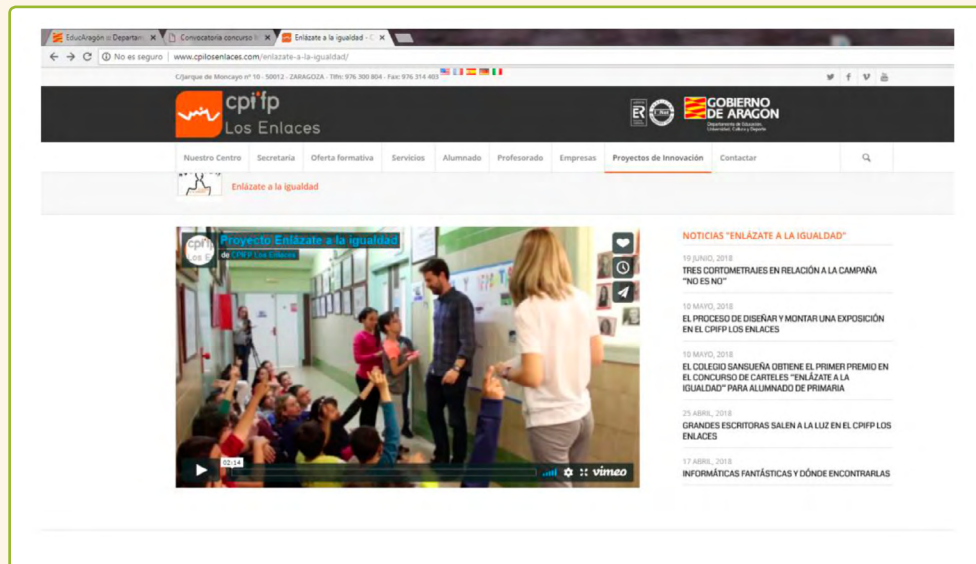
EducAragón :: Departam ×
Convocatoria concurso ×
Enlázate a la igualdad - C ×

No es seguro | www.cpilosenlaces.com/enlazate-a-la-igualdad/

C/Jarque de Moncayo nº 10 - 50012 - ZARAGOZA - Tlfn: 976 300 804 - Fax: 976 314 403

cpi fp
Los Enlaces

GOBIERNO DE ARAGON
Departamento de Educación, Universidad, Cultura y Deporte

Nuestro Centro | Secretaría | Oferta formativa | Servicios | Alumnado | Profesorado | Empresas | Proyectos de Innovación | Contactar

Enlázate a la igualdad

Proyecto Enlázate a la igualdad
de CPIFP Los Enlaces

02:14

vimeo

NOTICIAS "ENLÁZATE A LA IGUALDAD"

19 JUNIO, 2018
TRES CORTOMETRAJES EN RELACIÓN A LA CAMPAÑA "NO ES NO"

10 MAYO, 2018
EL PROCESO DE DISEÑAR Y MONTAR UNA EXPOSICIÓN EN EL CPIFP LOS ENLACES

10 MAYO, 2018
EL COLEGIO SANSUEÑA OBTIENE EL PRIMER PREMIO EN EL CONCURSO DE CARTELES "ENLÁZATE A LA IGUALDAD" PARA ALUMNADO DE PRIMARIA

25 ABRIL, 2018
GRANDES ESCRITORAS SALEN A LA LUZ EN EL CPIFP LOS ENLACES

17 ABRIL, 2018
INFORMÁTICAS FANTÁSTICAS Y DÓNDE ENCONTRARLAS